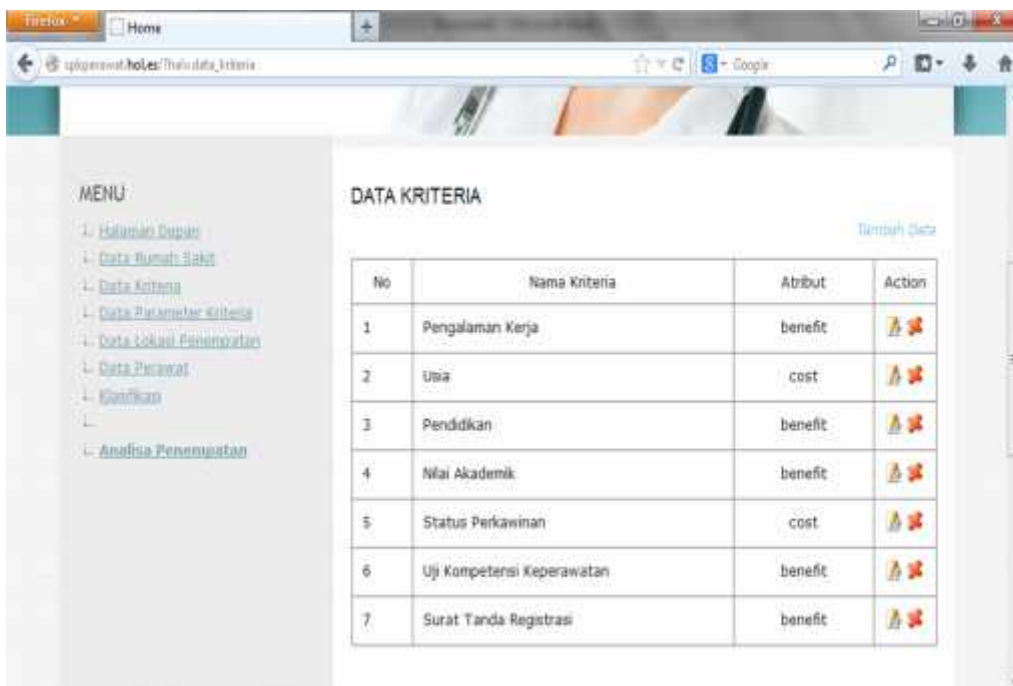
Firefox

Home

+

spkperawat.hol.es/?hal=data_kriteria

Google

MENU

Halaman Depan

Data Rumah Sakit

Data Kriteria

Data Parameter Kriteria

Data Lokasi Penempatan

Data Perawat

Klasifikasi

Analisa Penempatan

DATA KRITERIA

Tambah Data

| No | Nama Kriteria | Atribut | Action |
|---|---|---|---|
| 1 | Pengalaman Kerja | benefit | |
| 2 | Usia | cost | |
| 3 | Pendidikan | benefit | |
| 4 | Nilai Akademik | benefit | |
| 5 | Status Perkawinan | cost | |
| 6 | Uji Kompetensi Keperawatan | benefit | |
| 7 | Surat Tanda Registrasi | benefit | |